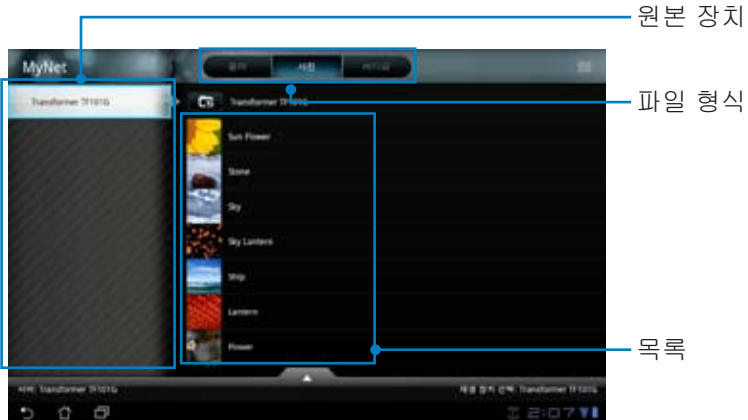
원본 장치

파일 형식

목록

MyNet

음악

사진

비디오

Transformer TF101G

Transformer TF101G

Sun Flower

Stone

Sky

Sky Lantern

Ship

Lantern

Flower

서버: Transformer TF101G

재생 장치 선택: Transformer TF101G

2:07